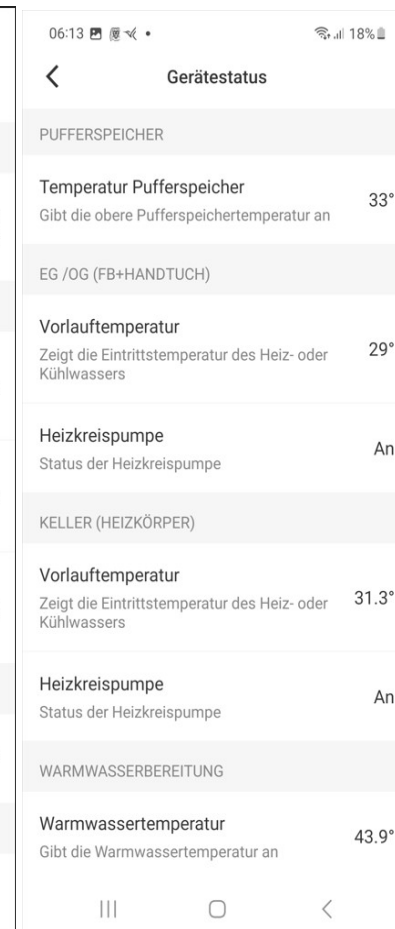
06:13 • 18%

Gerätestatus

PUFFERSPEICHER

Temperatur Pufferspeicher
Gibt die obere Pufferspeichertemperatur an
33°

EG /OG (FB+HANDTUCH)

Vorlauftemperatur
Zeigt die Eintrittstemperatur des Heiz- oder Kühlwassers
29°

Heizkreispumpe
Status der Heizkreispumpe
An

KELLER (HEIZKÖRPER)

Vorlauftemperatur
Zeigt die Eintrittstemperatur des Heiz- oder Kühlwassers
31.3°

Heizkreispumpe
Status der Heizkreispumpe
An

WARMWASSERBEREITUNG

Warmwassertemperatur
Gibt die Warmwassertemperatur an
43.9°